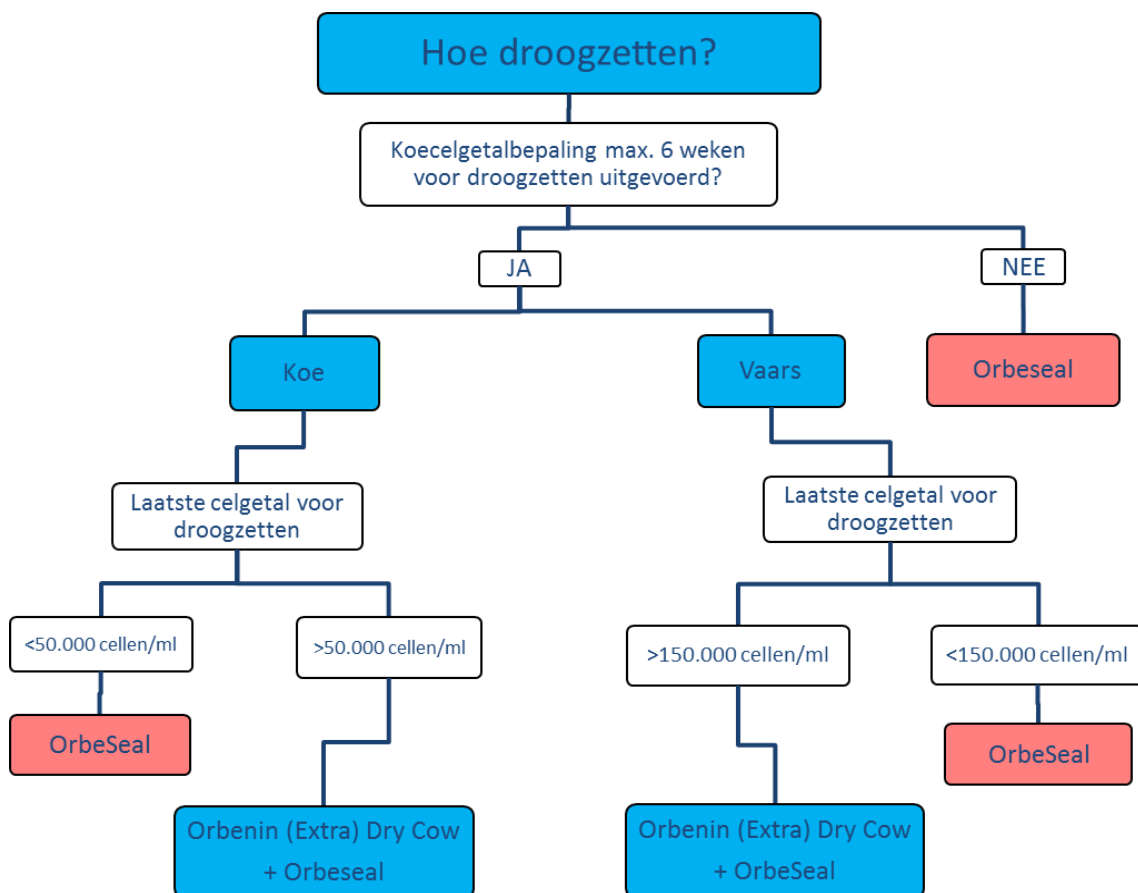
Hoe droogzetten?

Koecelgetalbepaling max. 6 weken voor droogzetten uitgevoerd?

JA

NEE

Koe

Vaars

Orbeseal

Laatste celgetal voor droogzetten

Laatste celgetal voor droogzetten

<50.000 cellen/ml

>50.000 cellen/ml

>150.000 cellen/ml

<150.000 cellen/ml

OrbeSeal

OrbeSeal

Orbenin (Extra) Dry Cow + Orbeseal

Orbenin (Extra) Dry Cow + OrbeSeal